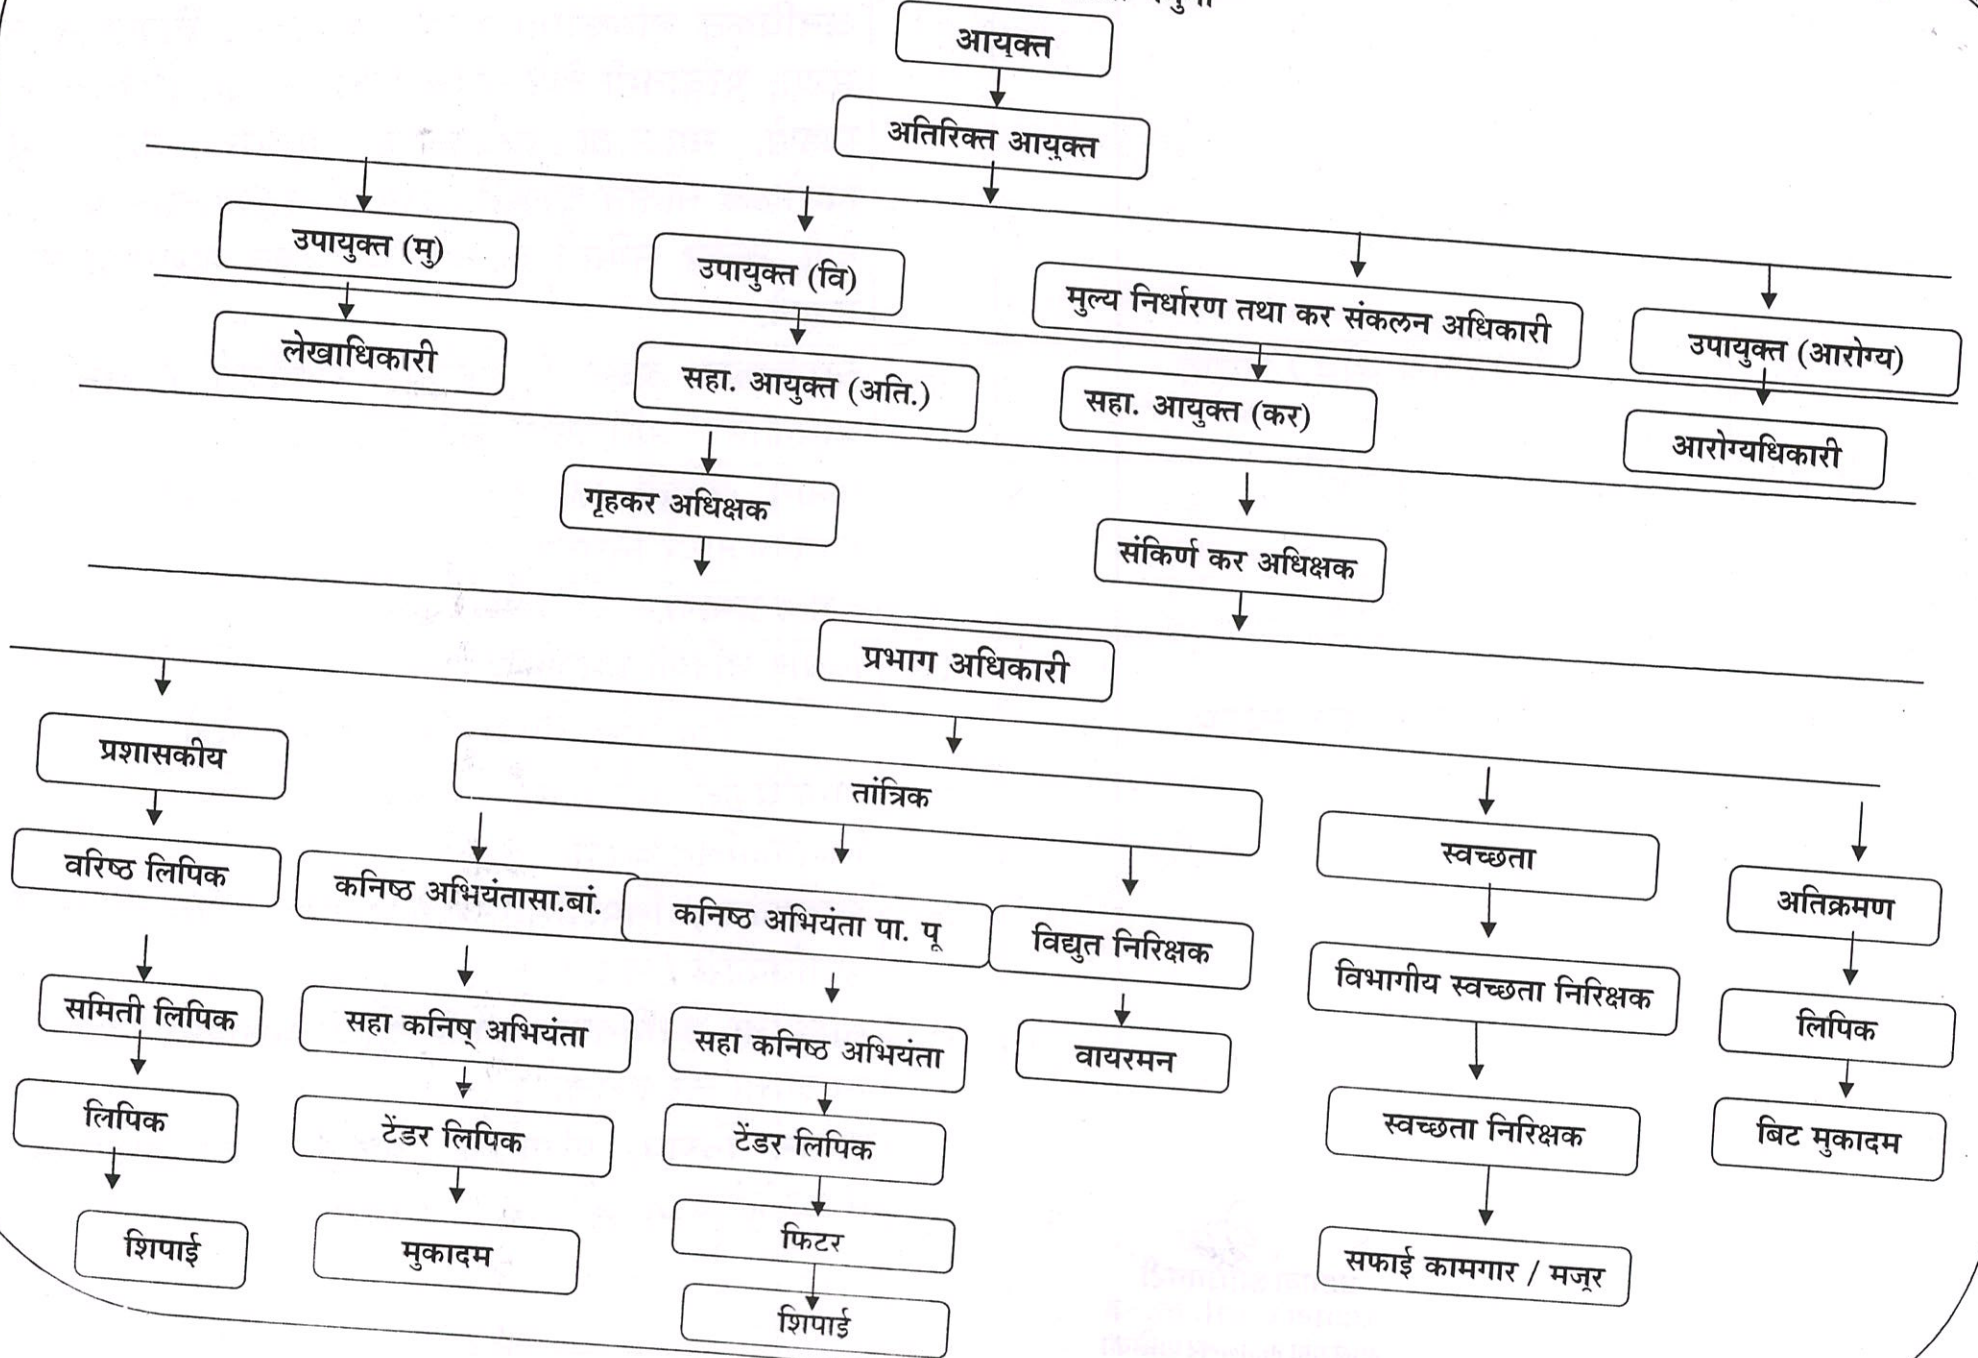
आयक्त

अतिरिक्त आयुक्त

उपायुक्त (मु)

उपायुक्त (वि)

मुल्य निर्धारण तथा कर संकलन अधिकारी

उपायुक्त (आरोग्य)

लेखाधिकारी

सहा. आयुक्त (अति.)

सहा. आयुक्त (कर)

आरोग्यधिकारी

गृहकर अधिक्षक

संकिर्ण कर अधिक्षक

प्रभाग अधिकारी

प्रशासकीय

तांत्रिक

स्वच्छता

अतिक्रमण

वरिष्ठ लिपिक

कनिष्ठ अभियंतासा.बां.

कनिष्ठ अभियंता पा. पू

विद्युत निरिक्षक

विभागीय स्वच्छता निरिक्षक

लिपिक

समिती लिपिक

सहा कनिष् अभियंता

सहा कनिष्ठ अभियंता

वायरमन

स्वच्छता निरिक्षक

बिट मुकादम

लिपिक

टेंडर लिपिक

टेंडर लिपिक

शिपाई

मुकादम

फिटर

सफाई कामगार / मजूर

शिपाई